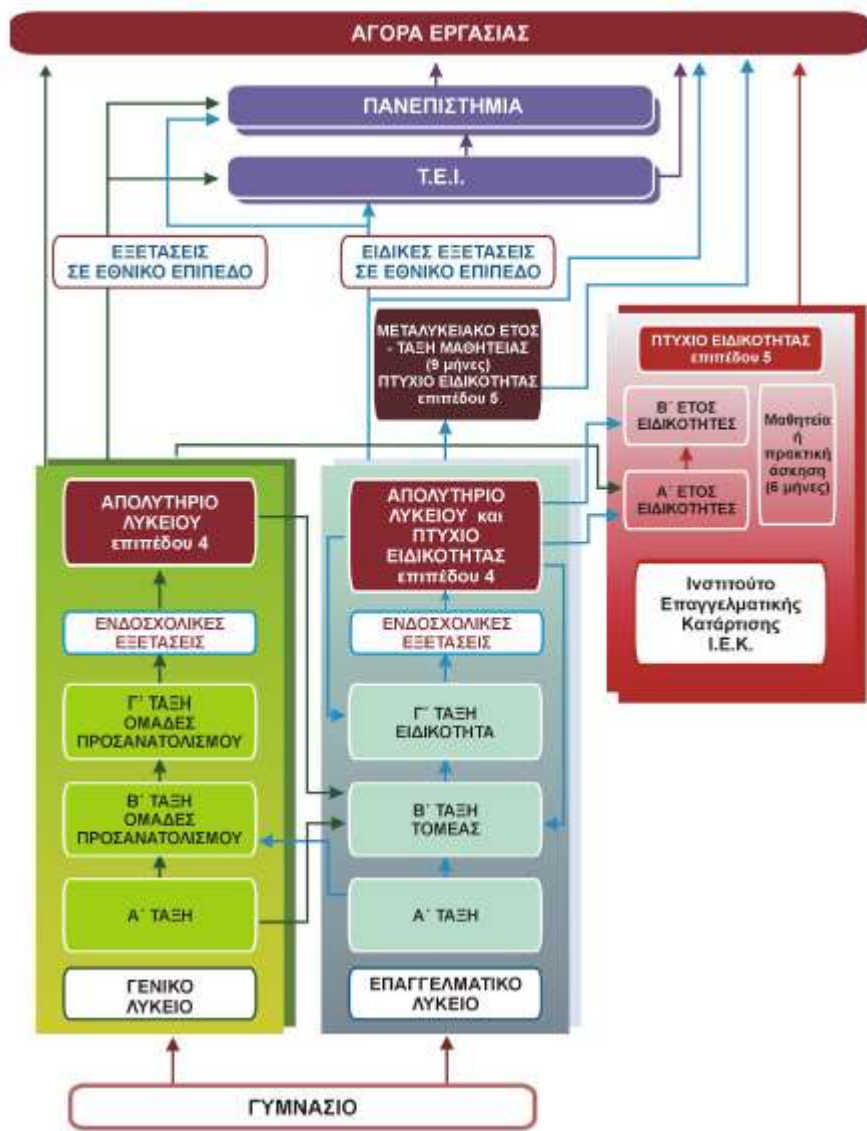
ΑΓΟΡΑ ΕΡΓΑΣΙΑΣ

ΠΑΝΕΠΙΣΤΗΜΙΑ

Τ.Ε.Ι.

ΕΞΕΤΑΣΕΙΣ ΣΕ ΕΘΝΙΚΟ ΕΠΙΠΕΔΟ

ΕΙΔΙΚΕΣ ΕΞΕΤΑΣΕΙΣ ΣΕ ΕΘΝΙΚΟ ΕΠΙΠΕΔΟ

ΜΕΤΑΛΥΚΕΙΑΚΟ ΕΤΟΣ - ΤΑΞΗ ΜΑΘΗΤΕΙΑΣ (9 μήνες) ΠΤΥΧΙΟ ΕΙΔΙΚΟΤΗΤΑΣ επιπέδου 5

ΠΤΥΧΙΟ ΕΙΔΙΚΟΤΗΤΑΣ επιπέδου 5

Β΄ ΕΤΟΣ ΕΙΔΙΚΟΤΗΤΕΣ

Μαθητεία ή πρακτική άσκηση (6 μήνες)

Α΄ ΕΤΟΣ ΕΙΔΙΚΟΤΗΤΕΣ

Ινστιτούτο Επαγγελματικής Κατάρτισης Ι.Ε.Κ.

ΑΠΟΛΥΤΗΡΙΟ ΛΥΚΕΙΟΥ επιπέδου 4

ΕΝΔΟΣΧΟΛΙΚΕΣ ΕΞΕΤΑΣΕΙΣ

Γ΄ ΤΑΞΗ ΟΜΑΔΕΣ ΠΡΟΣΑΝΑΤΟΛΙΣΜΟΥ

Β΄ ΤΑΞΗ ΟΜΑΔΕΣ ΠΡΟΣΑΝΑΤΟΛΙΣΜΟΥ

Α΄ ΤΑΞΗ

ΓΕΝΙΚΟ ΛΥΚΕΙΟ

ΑΠΟΛΥΤΗΡΙΟ ΛΥΚΕΙΟΥ και ΠΤΥΧΙΟ ΕΙΔΙΚΟΤΗΤΑΣ επιπέδου 4

ΕΝΔΟΣΧΟΛΙΚΕΣ ΕΞΕΤΑΣΕΙΣ

Γ΄ ΤΑΞΗ ΕΙΔΙΚΟΤΗΤΑ

Β΄ ΤΑΞΗ ΤΟΜΕΑΣ

Α΄ ΤΑΞΗ

ΕΠΑΓΓΕΛΜΑΤΙΚΟ ΛΥΚΕΙΟ

ΓΥΜΝΑΣΙΟ